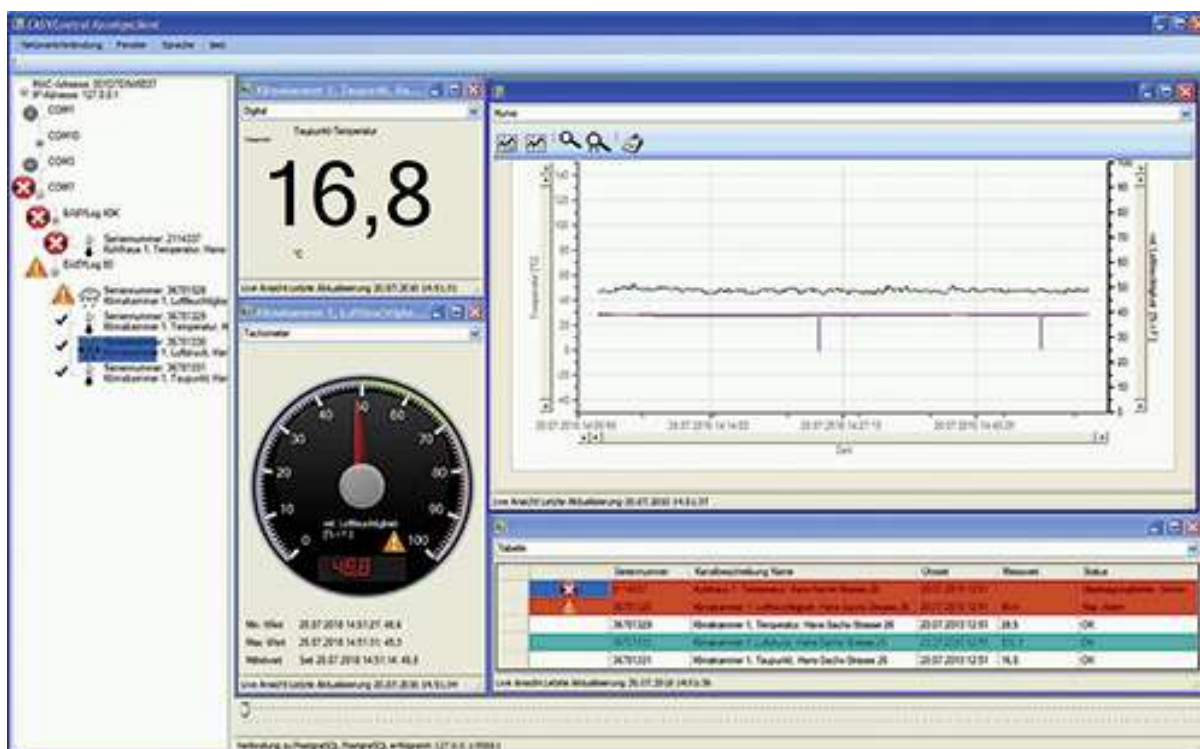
EASYControl Anzeigeclient

Netzwerkverbindung Fenster Sprache Hilfe

MAC-Adresse: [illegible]
IP-Adresse: 127.0.0.1
COM1
COM3
COM3
COM7
EASYLog 40K
Seriennummer: 2114337
Kühlhaus 1, Temperatur, Hans
EASYLog 80
Seriennummer: 36781328
Klimakammer 1, Luftfeuchtigkei
Seriennummer: 36781329
Klimakammer 1, Temperatur, H
Seriennummer: 36781330
Klimakammer 1, Luftdruck, Han
Seriennummer: 36781331
Klimakammer 1, Taupunkt, Han

Klimakammer 1, Taupunkt, Ha...
Digital
Taupunkt-Temperatur
16,8
°C
Live Ansicht Letzte Aktualisierung: 20.07.2016 14:51:31

Klimakammer 1, Luftfeuchtigkei...
Tachometer
0 10 20 30 40 50 60 70 80 90 100
rel. Luftfeuchtigkeit [% r.F.]
49,8
Min. Wert 20.07.2016 14:51:27: 48,8
Max. Wert 20.07.2016 14:51:31: 49,3
Mittelwert Seit 20.07.2016 14:51:14: 48,8
Live Ansicht Letzte Aktualisierung: 20.07.2016 14:51:31

Keine
Temperatur [°C]
rel. Luftfeuchtigkeit [% r.F.]
20.07.2016 14:05:50 20.07.2016 14:14:55 20.07.2016 14:27:15 20.07.2016 14:40:35
Zeit
Live Ansicht Letzte Aktualisierung: 20.07.2016 14:51:31

Tabelle

| | | Seriennummer | Kanalbeschreibung Name | Uhrzeit | Messwert | Status |
|---|---|---|---|---|---|---|
| | | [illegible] | Kühlhaus 1, Temperatur, Hans-Sachs-Strasse 26 | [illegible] | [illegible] | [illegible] |
| | | 36781328 | Klimakammer 1, Luftfeuchtigkeit, Hans-Sachs-Strasse 26 | 20.07.2013 12:51 | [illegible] | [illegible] |
| | | 36781329 | Klimakammer 1, Temperatur, Hans-Sachs-Strasse 26 | 20.07.2013 12:51 | 28,9 | OK |
| | | 36781330 | Klimakammer 1, Luftdruck, Hans-Sachs-Strasse 26 | 20.07.2013 12:51 | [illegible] | OK |
| | | 36781331 | Klimakammer 1, Taupunkt, Hans-Sachs-Strasse 26 | 20.07.2013 12:51 | 16,8 | OK |

Live Ansicht Letzte Aktualisierung: 20.07.2016 14:51:26

Verbindung zu PostgreSQL PostgreSQL erfolgreich: 127.0.0.1:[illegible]